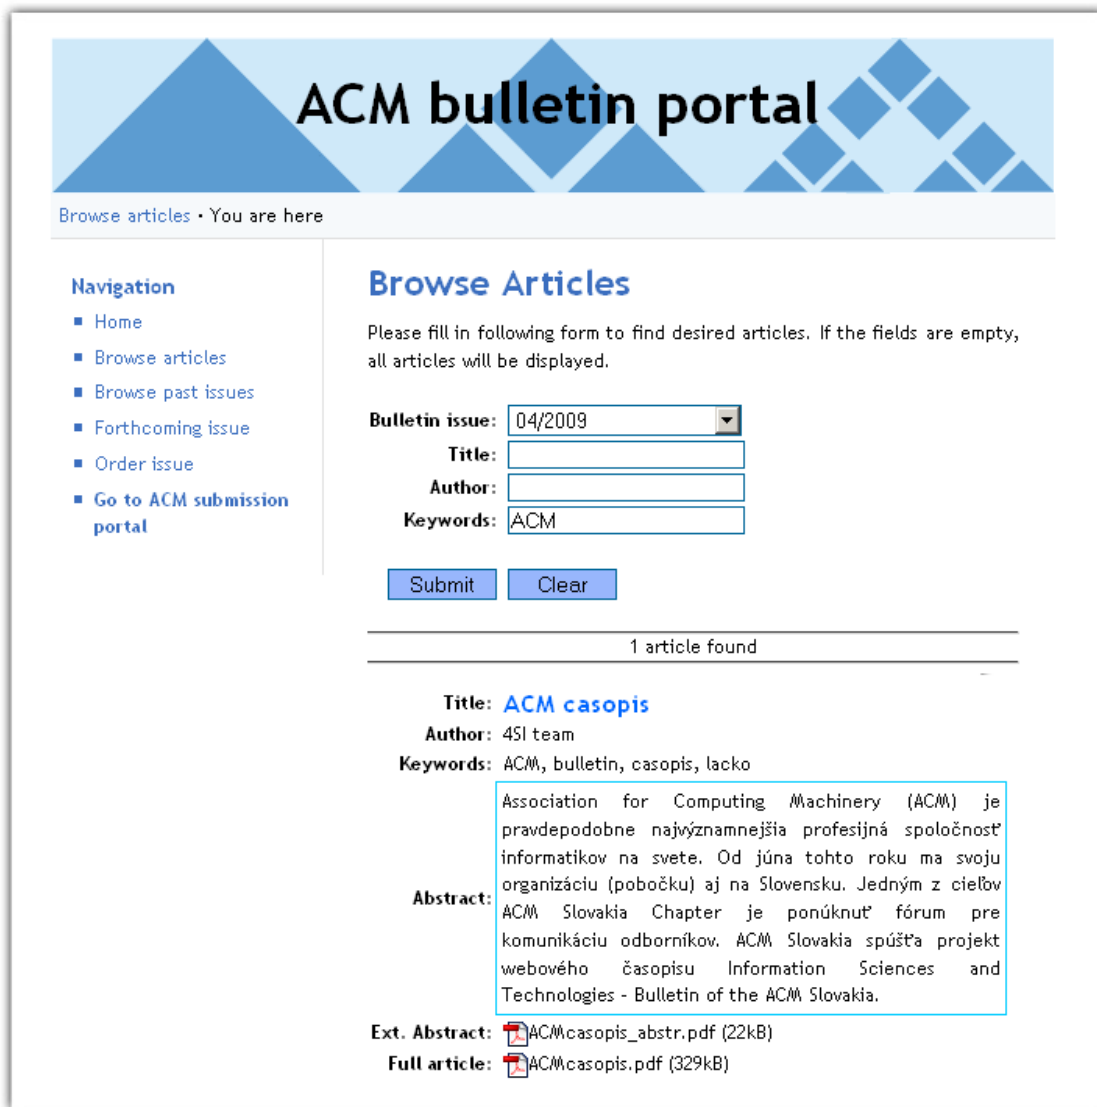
ACM bulletin portal

Browse articles • You are here

Navigation
- Home
- Browse articles
- Browse past issues
- Forthcoming issue
- Order issue
- Go to ACM submission portal

Browse Articles

Please fill in following form to find desired articles. If the fields are empty, all articles will be displayed.

Bulletin issue: 04/2009
Title:
Author:
Keywords: ACM

Submit Clear

1 article found

Title: ACM casopis
Author: 4SI team
Keywords: ACM, bulletin, casopis, lacko
Abstract: Association for Computing Machinery (ACM) je pravdepodobne najvýznamnejšia profesijná spoločnosť informatikov na svete. Od júna tohto roku ma svoju organizáciu (pobočku) aj na Slovensku. Jedným z cieľov ACM Slovakia Chapter je ponúknuť fórum pre komunikáciu odborníkov. ACM Slovakia spúšťa projekt webového časopisu Information Sciences and Technologies - Bulletin of the ACM Slovakia.
Ext. Abstract: ACMcasopis_abstr.pdf (22kB)
Full article: ACMcasopis.pdf (329kB)